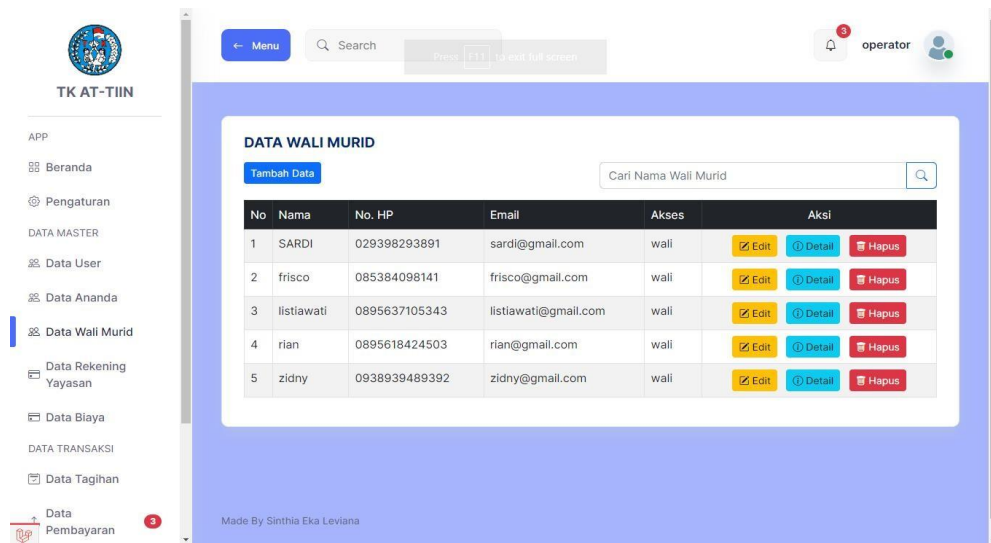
TK AT-TIIN

APP

Beranda

Pengaturan

DATA MASTER

Data User

Data Ananda

Data Wali Murid

Data Rekening Yayasan

Data Biaya

DATA TRANSAKSI

Data Tagihan

Data Pembayaran 3

← Menu

Search

Press [F11] to exit full screen

3

operator

DATA WALI MURID

Tambah Data

Cari Nama Wali Murid

| No | Nama | No. HP | Email | Akses | Aksi |
|---|---|---|---|---|---|
| 1 | SARDI | 029398293891 | sardi@gmail.com | wali | Edit Detail Hapus |
| 2 | frisco | 085384098141 | frisco@gmail.com | wali | Edit Detail Hapus |
| 3 | listiawati | 0895637105343 | listiawati@gmail.com | wali | Edit Detail Hapus |
| 4 | rian | 0895618424503 | rian@gmail.com | wali | Edit Detail Hapus |
| 5 | zidny | 0938939489392 | zidny@gmail.com | wali | Edit Detail Hapus |

Made By Sinthia Eka Leviana